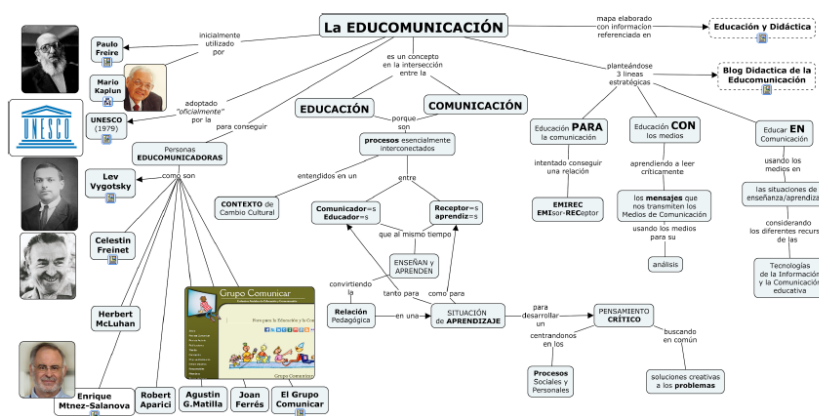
La EDUCOMUNICACIÓN

inicialmente utilizado por

Paulo Freire

Mario Kaplun

adoptado "oficialmente" por la

UNESCO (1979)

UNESCO

para conseguir

Personas EDUCOMUNICADORAS

como son

Lev Vygotsky

Celestin Freinet

Herbert McLuhan

Enrique Mtnez-Salanova

Robert Aparici

Agustin G.Matilla

Joan Ferrés

El Grupo Comunicar

Grupo Comunicar

es un concepto en la intersección entre la

EDUCACIÓN

COMUNICACIÓN

porque son

procesos esencialmente interconectados

entendidos en un

CONTEXTO de Cambio Cultural

entre

Comunicador=s Educador=s

Receptor=s aprendiz=s

que al mismo tiempo

ENSEÑAN y APRENDEN

convirtiendo la

tanto para

como para

Relación Pedagógica

en una

SITUACIÓN de APRENDIZAJE

para desarrollar un

PENSAMIENTO CRÍTICO

centrandonos en los

Procesos Sociales y Personales

buscando en común

soluciones creativas a los problemas

mapa elaborado con informacion referenciada en

Educación y Didáctica

planteándose 3 lineas estratégicas

Blog Didactica de la Educomunicación

Educación PARA la comunicación

intentado conseguir una relación

EMIREC EMIsor-RECeptor

Educación CON los medios

aprendiendo a leer críticamente

los mensajes que nos transmiten los Medios de Comunicación

usando los medios para su

análisis

Educar EN Comunicación

usando los medios en

las situaciones de enseñanza/aprendiza

considerando los diferentes recurs de las

Tecnologías de la Información y la Comunicación educativa